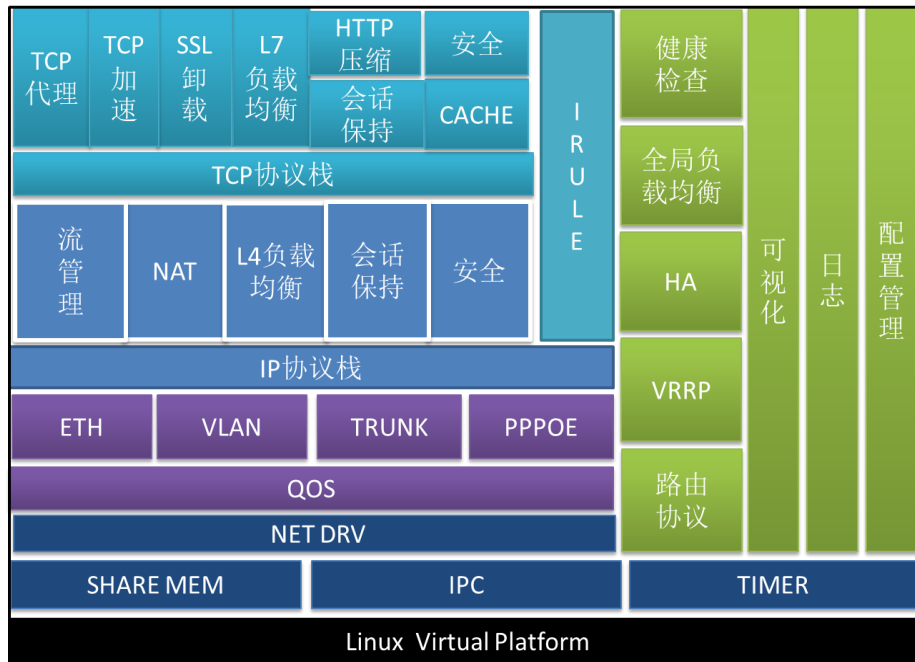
TCP 代理

TCP 加速

SSL 卸载

L7 负载均衡

HTTP 压缩

会话保持

安全

CACHE

TCP协议栈

流管理

NAT

L4负载均衡

会话保持

安全

IRULE

IP协议栈

ETH

VLAN

TRUNK

PPPOE

QOS

NET DRV

健康检查

全局负载均衡

HA

VRRP

路由协议

可视化

日志

配置管理

SHARE MEM

IPC

TIMER

Linux Virtual Platform